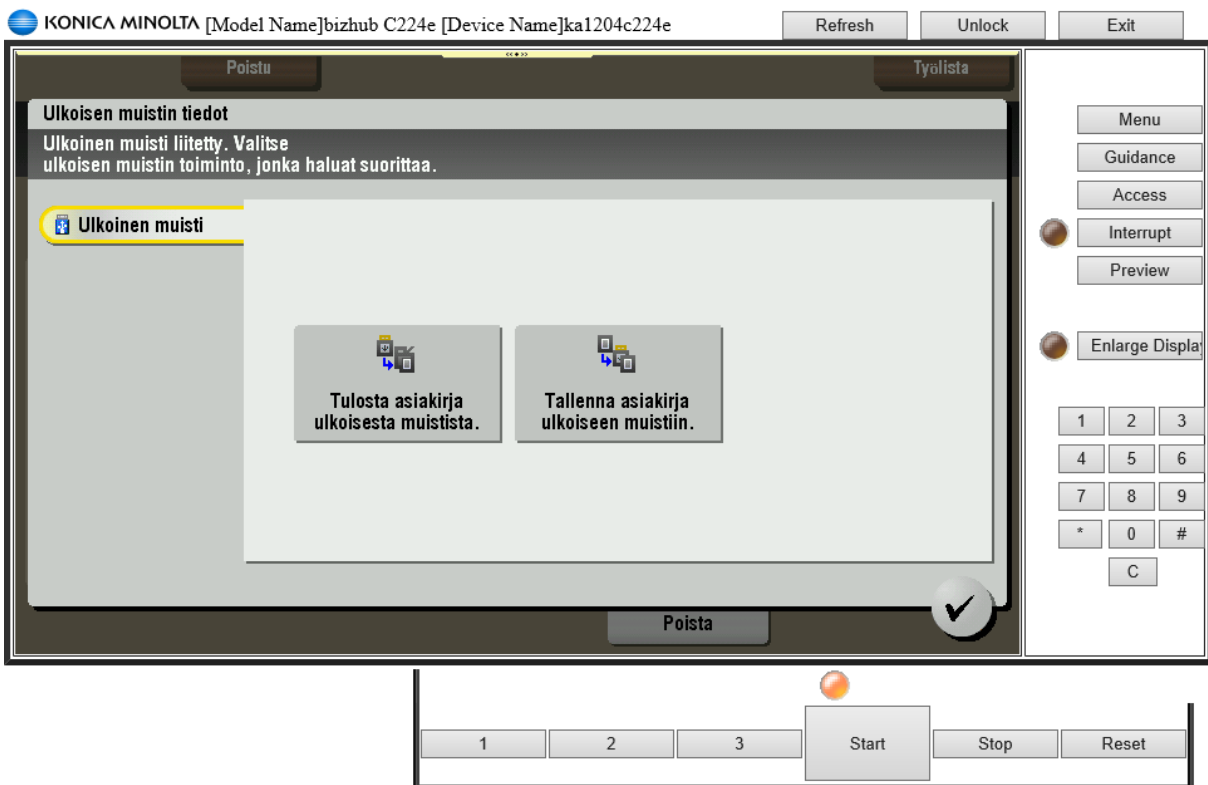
KONICA MINOLTA [Model Name]bizhub C224e [Device Name]ka1204c224e

Refresh Unlock Exit

Poistu

Työlista

Ulkoisen muistin tiedot

Ulkoinen muisti liitetty. Valitse ulkoisen muistin toiminto, jonka haluat suorittaa.

Ulkoinen muisti

Tulosta asiakirja ulkoisesta muistista.

Tallenna asiakirja ulkoiseen muistiin.

Poista

Menu
Guidance
Access
Interrupt
Preview
Enlarge Displa

| 1 | 2 | 3 |
|---|---|---|
| 4 | 5 | 6 |
| 7 | 8 | 9 |
| * | 0 | # |
| | C | |

1 2 3 Start Stop Reset